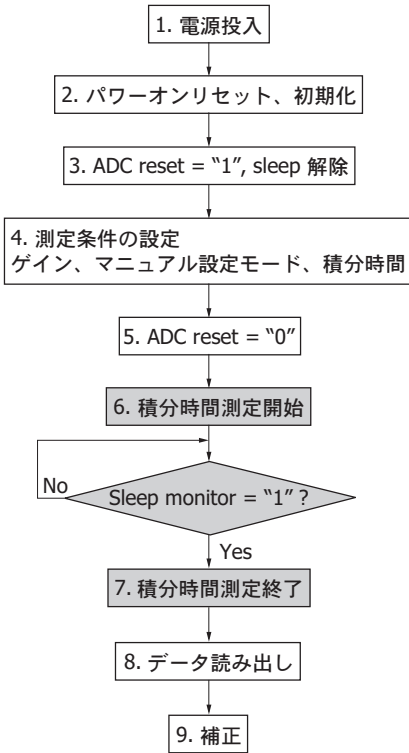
1. 電源投入

2. パワーオンリセット、初期化

3. ADC reset = "1", sleep 解除

4. 測定条件の設定
ゲイン、マニュアル設定モード、積分時間

5. ADC reset = "0"

6. 積分時間測定開始

No

Sleep monitor = "1" ?

Yes

7. 積分時間測定終了

8. データ読み出し

9. 補正